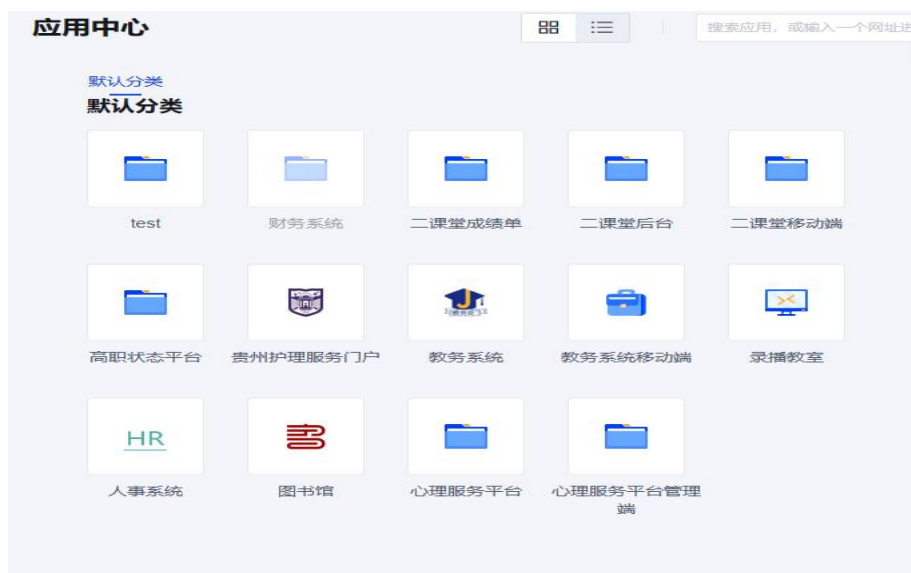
应用中心

搜索应用，或输入一个网址进

默认分类

默认分类

test

财务系统

二课堂成绩单

二课堂后台

二课堂移动端

高职状态平台

贵州护理服务门户

教务系统

教务系统移动端

录播教室

HR

人事系统

图书馆

心理服务平台

心理服务平台管理端